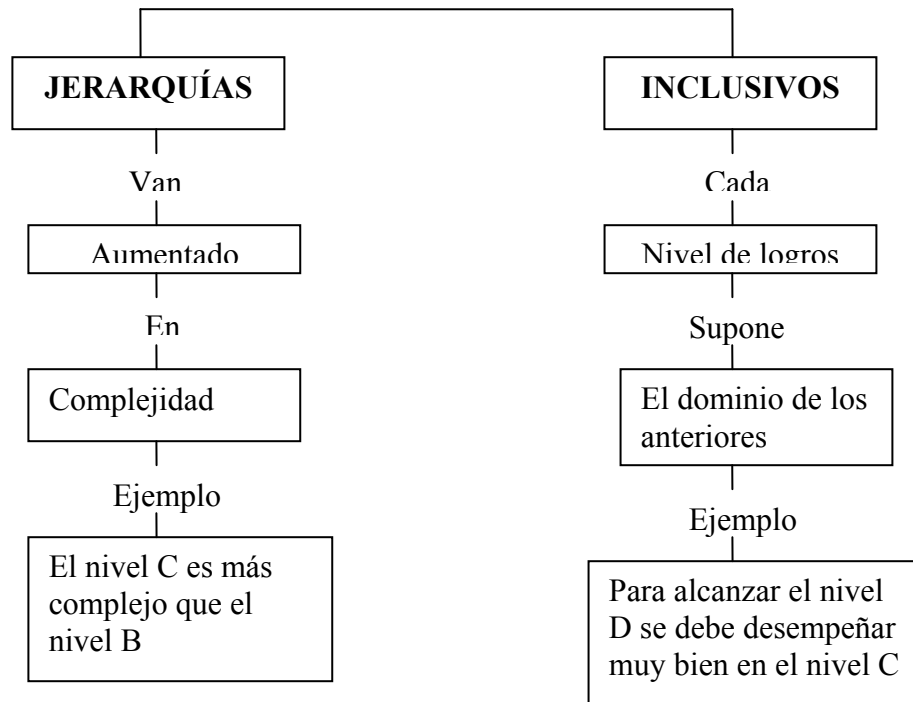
JERARQUÍAS

Van

Aumentado

En

Complejidad

Ejemplo

El nivel C es más complejo que el nivel B

INCLUSIVOS

Cada

Nivel de logros

Supone

El dominio de los anteriores

Ejemplo

Para alcanzar el nivel D se debe desempeñar muy bien en el nivel C